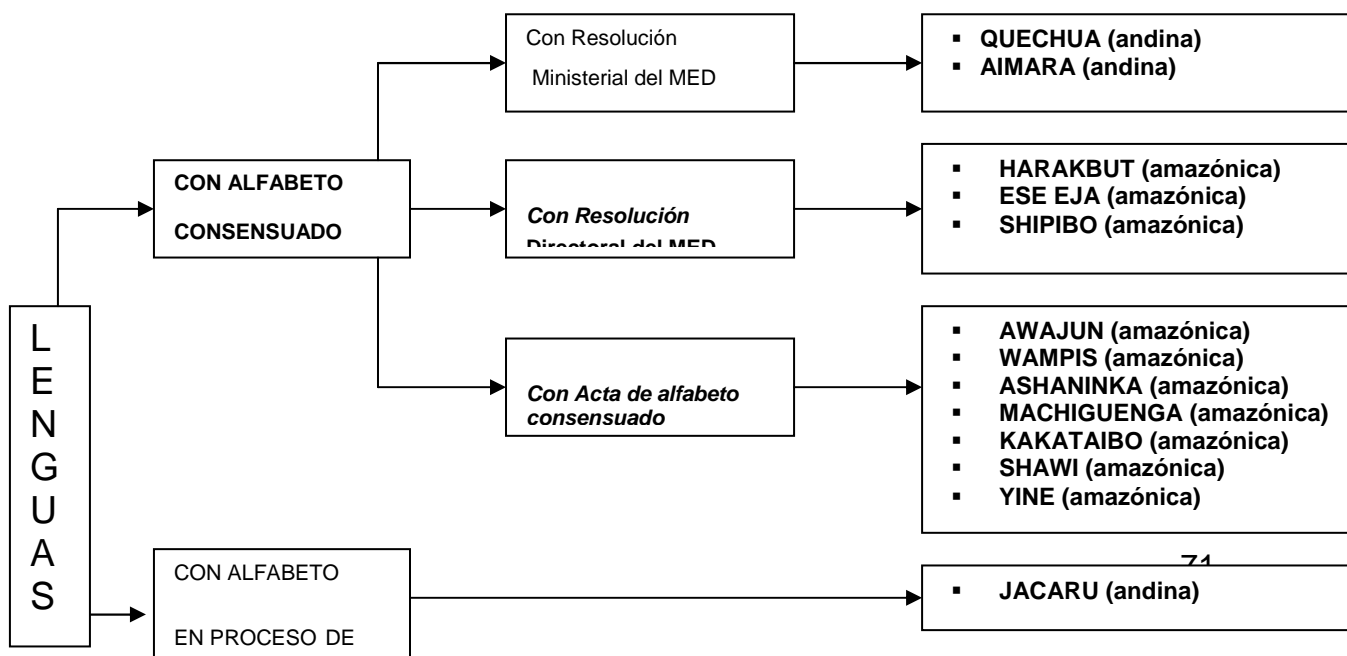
L
E
N
G
U
A
S

CON ALFABETO
CONSENSUADO

Con Resolución
Ministerial del MED

- QUECHUA (andina)
- AIMARA (andina)

*Con Resolución*
**Directoral del MED**

- HARAKBUT (amazónica)
- ESE EJA (amazónica)
- SHIPIBO (amazónica)

*Con Acta de alfabeto consensuado*

- AWAJUN (amazónica)
- WAMPIS (amazónica)
- ASHANINKA (amazónica)
- MACHIGUENGA (amazónica)
- KAKATAIBO (amazónica)
- SHAWI (amazónica)
- YINE (amazónica)

71

CON ALFABETO
EN PROCESO DE

- JACARU (andina)